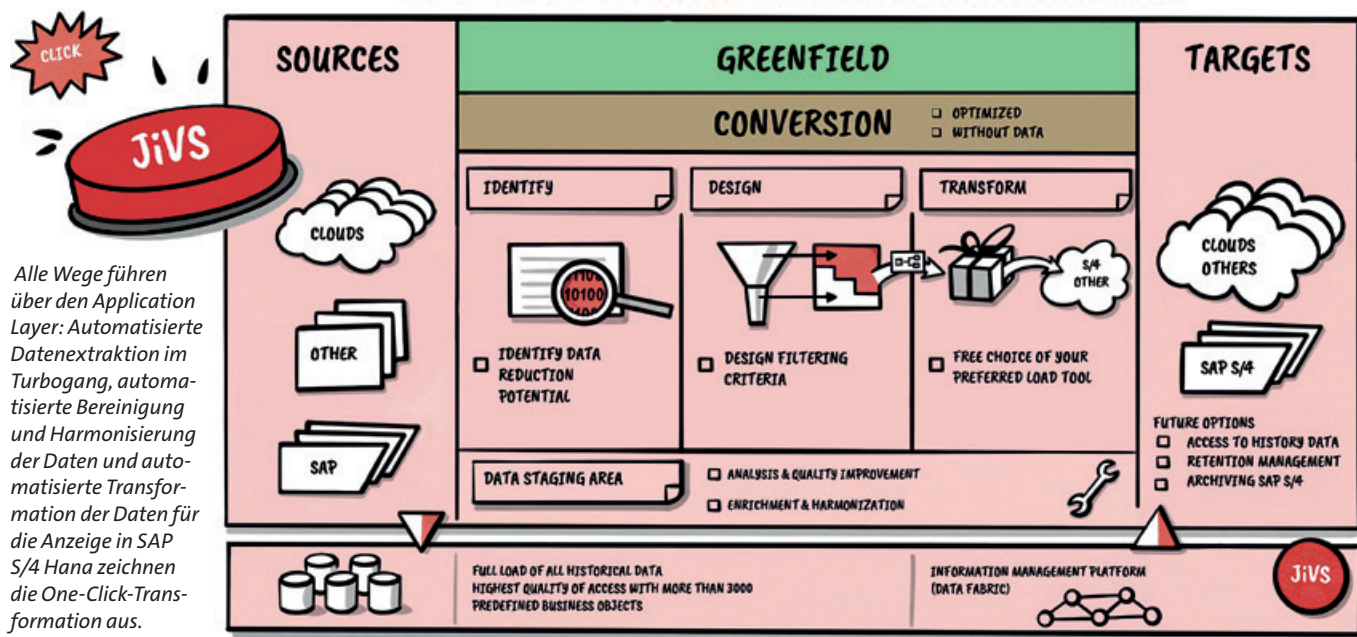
CLICK

JiVS

Alle Wege führen über den Application Layer: Automatisierte Datenextraktion im Turbogang, automatisierte Bereinigung und Harmonisierung der Daten und automatisierte Transformation der Daten für die Anzeige in SAP S/4 Hana zeichnen die One-Click-Transformation aus.

SOURCES

CLOUDS

OTHER

SAP

GREENFIELD

CONVERSION

☐ OPTIMIZED
☐ WITHOUT DATA

IDENTIFY

10100

☐ IDENTIFY DATA REDUCTION POTENTIAL

DESIGN

☐ DESIGN FILTERING CRITERIA

TRANSFORM

S/4 OTHER

☐ FREE CHOICE OF YOUR PREFERRED LOAD TOOL

DATA STAGING AREA

☐ ANALYSIS & QUALITY IMPROVEMENT
☐ ENRICHMENT & HARMONIZATION

TARGETS

CLOUDS OTHERS

SAP S/4

FUTURE OPTIONS
☐ ACCESS TO HISTORY DATA
☐ RETENTION MANAGEMENT
☐ ARCHIVING SAP S/4

FULL LOAD OF ALL HISTORICAL DATA
HIGHEST QUALITY OF ACCESS WITH MORE THAN 3000 PREDEFINED BUSINESS OBJECTS

INFORMATION MANAGEMENT PLATFORM (DATA FABRIC)

JiVS